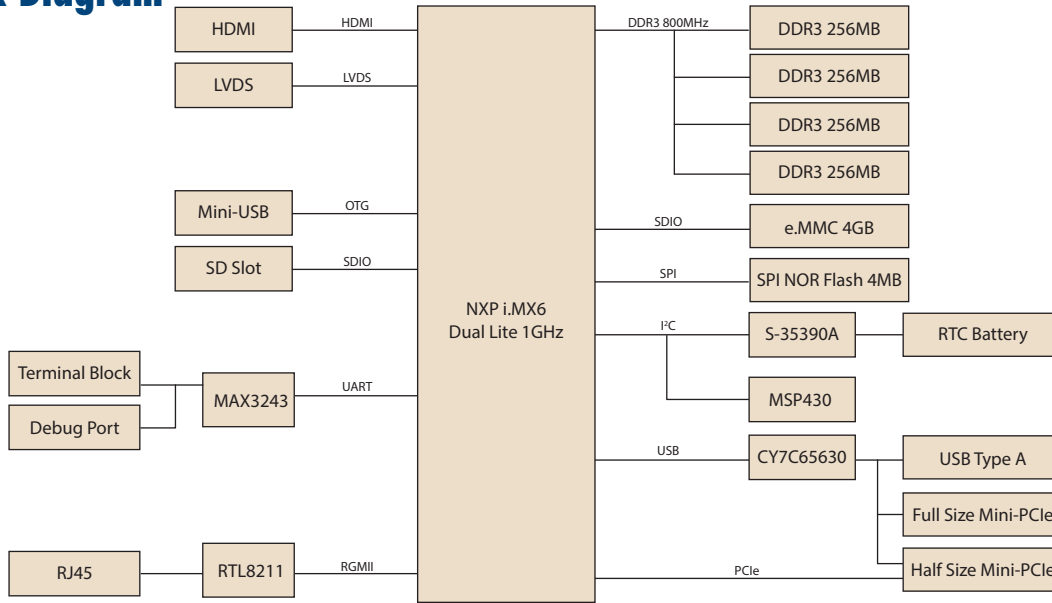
k Diagram

HDMI
HDMI
LVDS
LVDS
Mini-USB
OTG
SD Slot
SDIO
Terminal Block
Debug Port
MAX3243
UART
RJ45
RTL8211
RGMII

NXP i.MX6
Dual Lite 1GHz

DDR3 800MHz
DDR3 256MB
DDR3 256MB
DDR3 256MB
DDR3 256MB
SDIO
e.MMC 4GB
SPI
SPI NOR Flash 4MB
I²C
S-35390A
RTC Battery
MSP430
USB
CY7C65630
USB Type A
Full Size Mini-PCIe
PCIe
Half Size Mini-PCIe